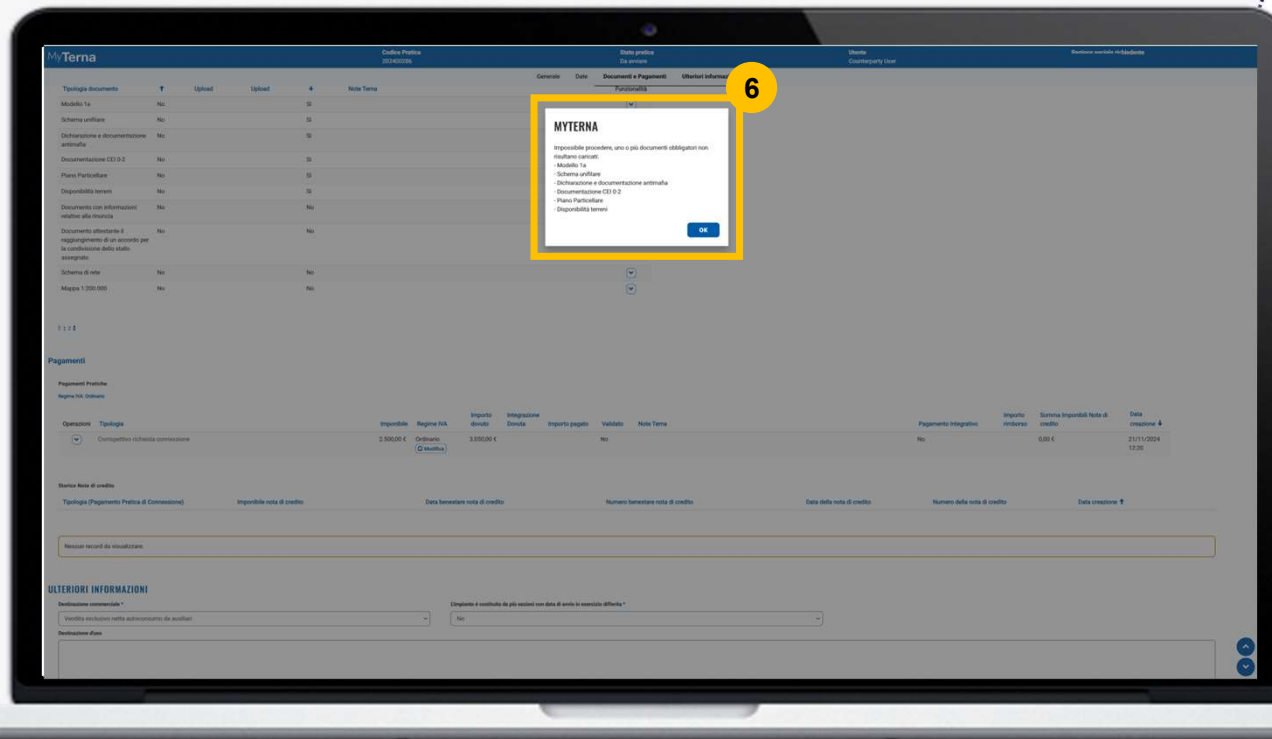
MyTerna

Codice Pratica
202400286

Stato pratica
Da avviare

Utente
Counterparty User

Ragione sociale richiedente

Generale Date Documenti e Pagamenti Ulteriori informazioni

Funzionalità

| Tipologia documento | ↑ | Upload | Upload | ↓ | Note Terna |
|---|---|---|---|---|---|
| Modello 1a | No | | | Sì | |
| Schema unifilare | No | | | Sì | |
| Dichiarazione e documentazione antimafia | No | | | Sì | |
| Documentazione CEI 0-2 | No | | | Sì | |
| Piano Particellare | No | | | Sì | |
| Disponibilità terreni | No | | | Sì | |
| Documento con informazioni relative alla rinuncia | No | | | No | |
| Documento attestante il raggiungimento di un accordo per la condivisione dello stallo assegnato | No | | | No | |
| Schema di rete | No | | | No | |
| Mappa 1:200.000 | No | | | No | |

6

MYTERNA

Impossibile procedere, uno o più documenti obbligatori non risultano caricati:
- Modello 1a
- Schema unifilare
- Dichiarazione e documentazione antimafia
- Documentazione CEI 0-2
- Piano Particellare
- Disponibilità terreni

OK

1 | 2

Pagamenti

Pagamenti Pratiche

Regime IVA: Ordinario

| Operazioni | Tipologia | Imponibile | Regime IVA | Importo dovuto | Integrazione Dovuta | Importo pagato | Validato | Note Terna | Pagamento integrativo | Importo rimborso | Somma Imponibili Note di credito | Data creazione ↓ |
|---|---|---|---|---|---|---|---|---|---|---|---|---|
| | Corrispettivo richiesta connessione | 2.500,00 € | Ordinario Modifica | 3.050,00 € | | | No | | No | | 0,00 € | 21/11/2024 12:30 |

Storico Note di credito

| Tipologia (Pagamento Pratica di Connessione) | Imponibile nota di credito | Data benestare nota di credito | Numero benestare nota di credito | Data della nota di credito | Numero della nota di credito | Data creazione ↑ |
|---|---|---|---|---|---|---|

Nessun record da visualizzare

ULTERIORI INFORMAZIONI

Destinazione commerciale *
Vendita esclusiva netta autoconsumo da ausiliari

Cimpianto è costituito da più sezioni con data di avvio in esercizio differita *
No

Destinazione d'uso